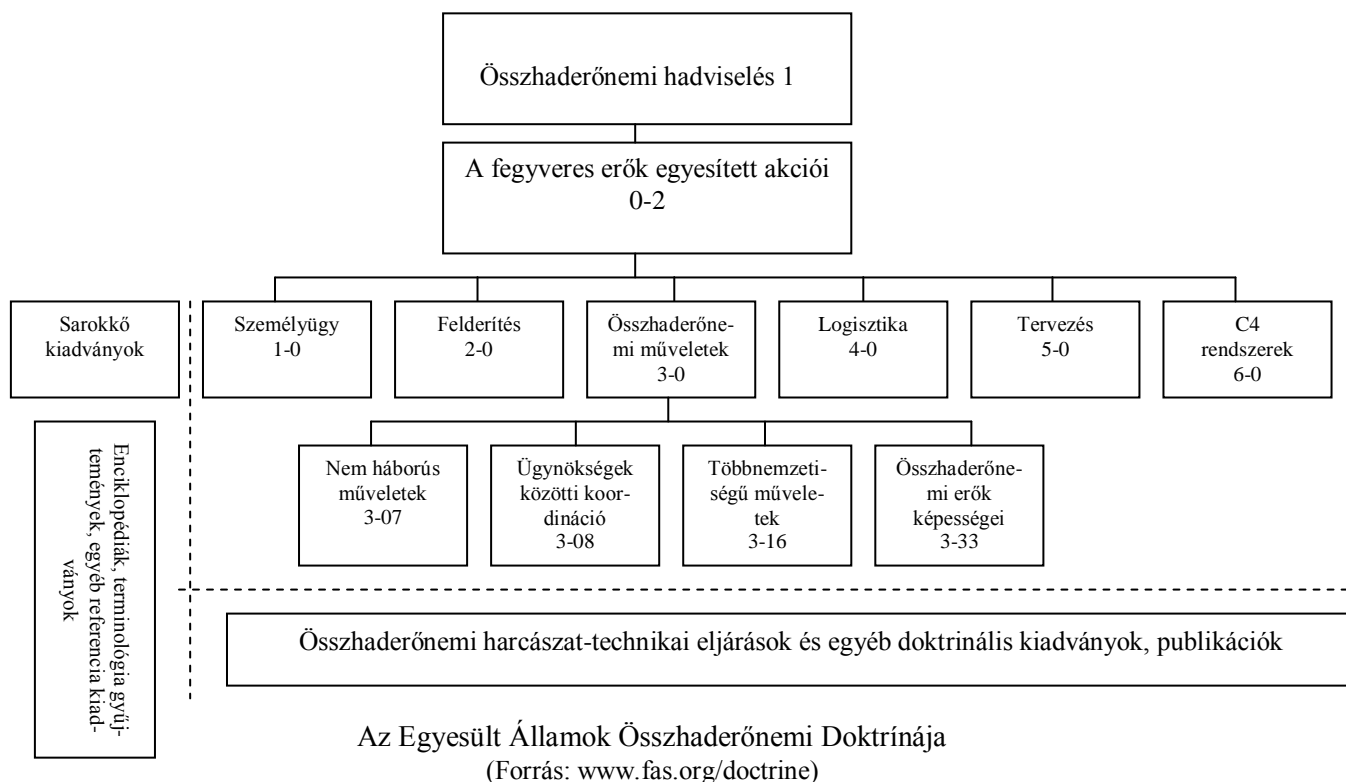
Összhaderőnemi hadviselés 1

A fegyveres erők egyesített akciói 0-2

Sarokkő kiadványok

Személyügy 1-0

Felderítés 2-0

Összhaderőnemi műveletek 3-0

Logisztika 4-0

Tervezés 5-0

C4 rendszerek 6-0

Enciklopédiák, terminológia gyűjtemények, egyéb referencia kiadványok

Nem háborús műveletek 3-07

Ügynökségek közötti koordináció 3-08

Többnemzetiségű műveletek 3-16

Összhaderőnemi erők képességei 3-33

Összhaderőnemi harcászat-technikai eljárások és egyéb doktrinális kiadványok, publikációk

Az Egyesült Államok Összhaderőnemi Doktrínája
(Forrás: www.fas.org/doctrine)